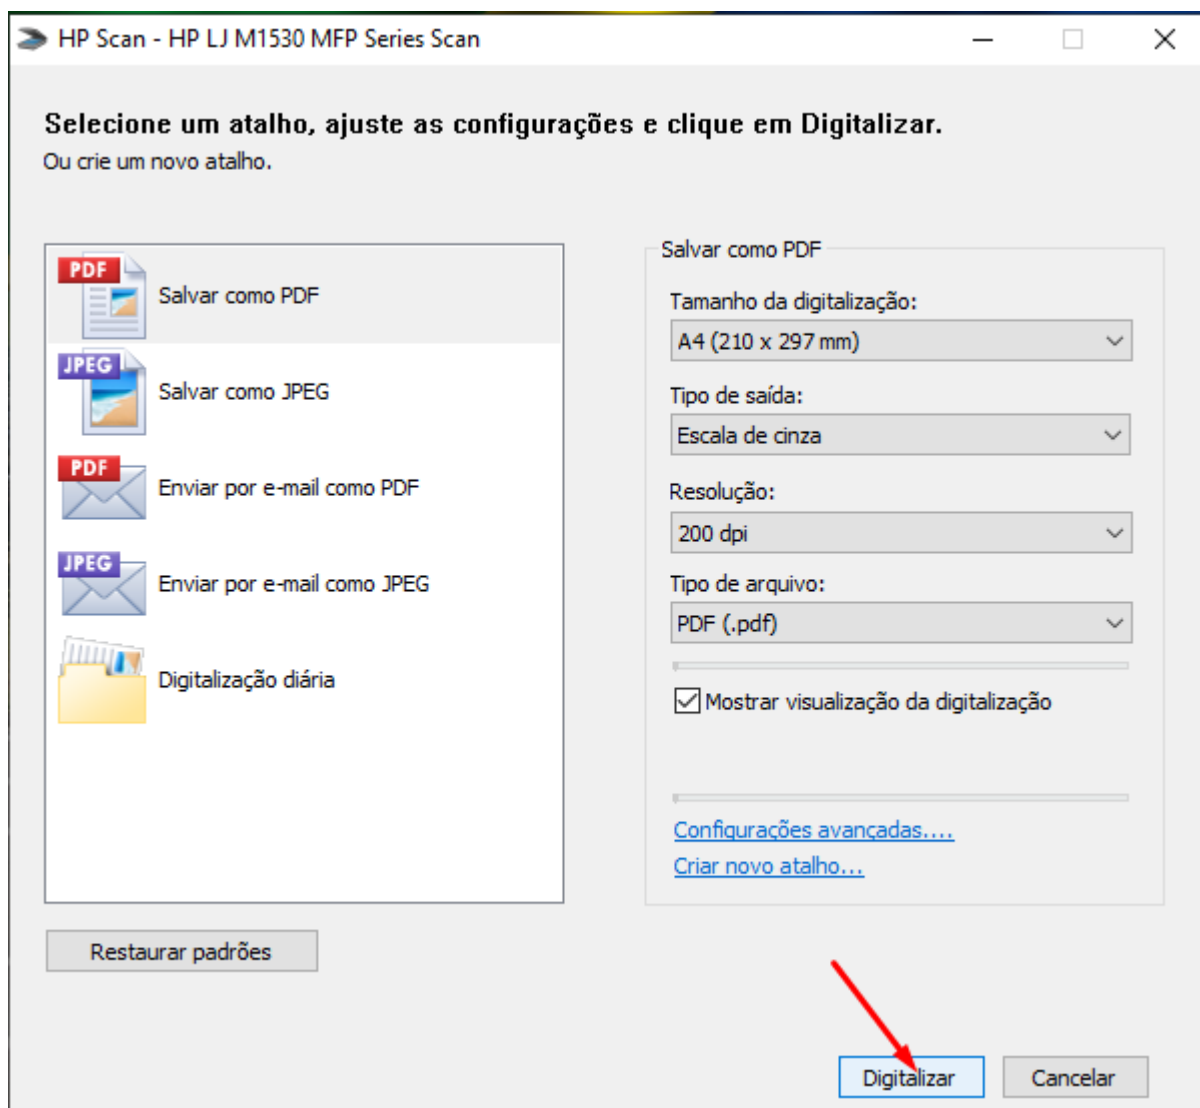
HP Scan - HP LJ M1530 MFP Series Scan

Selecione um atalho, ajuste as configurações e clique em Digitalizar.
Ou crie um novo atalho.

PDF
Salvar como PDF

JPEG
Salvar como JPEG

PDF
Enviar por e-mail como PDF

JPEG
Enviar por e-mail como JPEG

Digitalização diária

Salvar como PDF

Tamanho da digitalização:
A4 (210 x 297 mm)

Tipo de saída:
Escala de cinza

Resolução:
200 dpi

Tipo de arquivo:
PDF (.pdf)

Mostrar visualização da digitalização

Configurações avançadas....
Criar novo atalho...

Restaurar padrões

Digitalizar
Cancelar